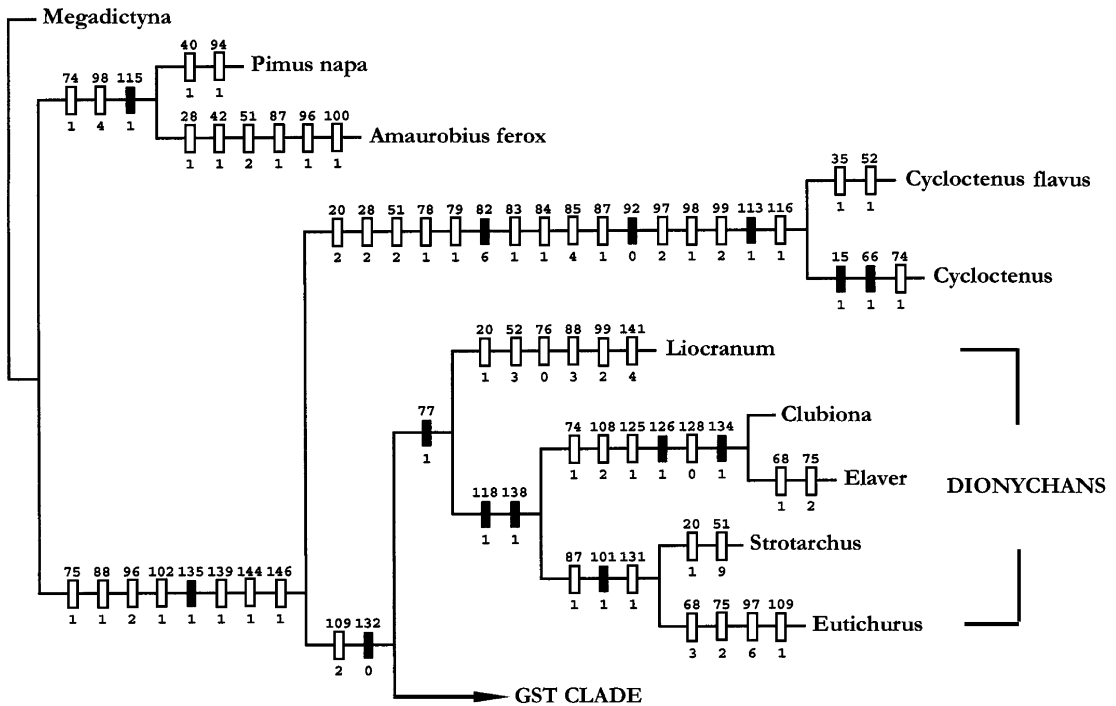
Megadictyna

74 98 115
1 4 1

40 94
1 1
Pimus napa

28 42 51 87 96 100
1 1 2 1 1 1
Amaurobius ferox

20 28 51 78 79 82 83 84 85 87 92 97 98 99 113 116
2 2 2 1 1 6 1 1 4 1 0 2 1 2 1 1

35 52
1 1
Cycloctenus flavus

15 66 74
1 1 1
Cycloctenus

20 52 76 88 99 141
1 3 0 3 2 4
Liocranum

77
1

74 108 125 126 128 134
1 2 1 1 0 1
Clubiona

68 75
1 2
Elaver

DIONYCHANS

118 138
1 1

87 101 131
1 1 1

20 51
1 9
Strotarchus

68 75 97 109
3 2 6 1
Eutichurus

75 88 96 102 135 139 144 146
1 1 2 1 1 1 1 1

109 132
2 0

GST CLADE